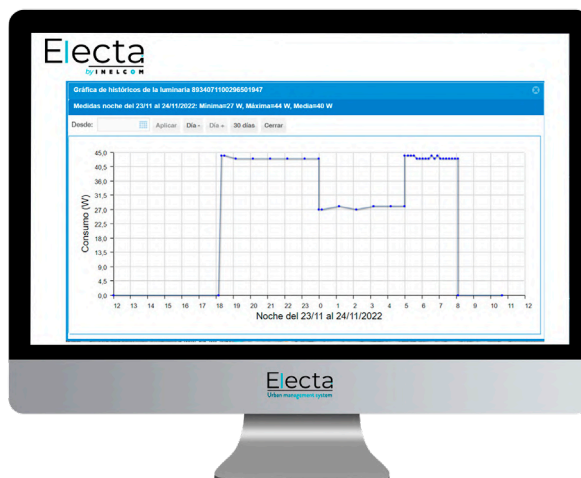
Electa
by INELCOM

Gráfica de históricos de la luminaria 8934071100296501947

Medidas noche del 23/11 al 24/11/2022: Mínima=27 W, Máxima=44 W, Media=40 W

Desde: Aplicar Día - Día + 30 días Cerrar

45,0
40,5
36,0
31,5
27,0
22,5
18,0
13,5
9,0
4,5
0,0

Consumo (W)

12 13 14 15 16 17 18 19 20 21 22 23 0 1 2 3 4 5 6 7 8 9 10 11 12

Noche del 23/11 al 24/11/2022

Electa
Urban management system